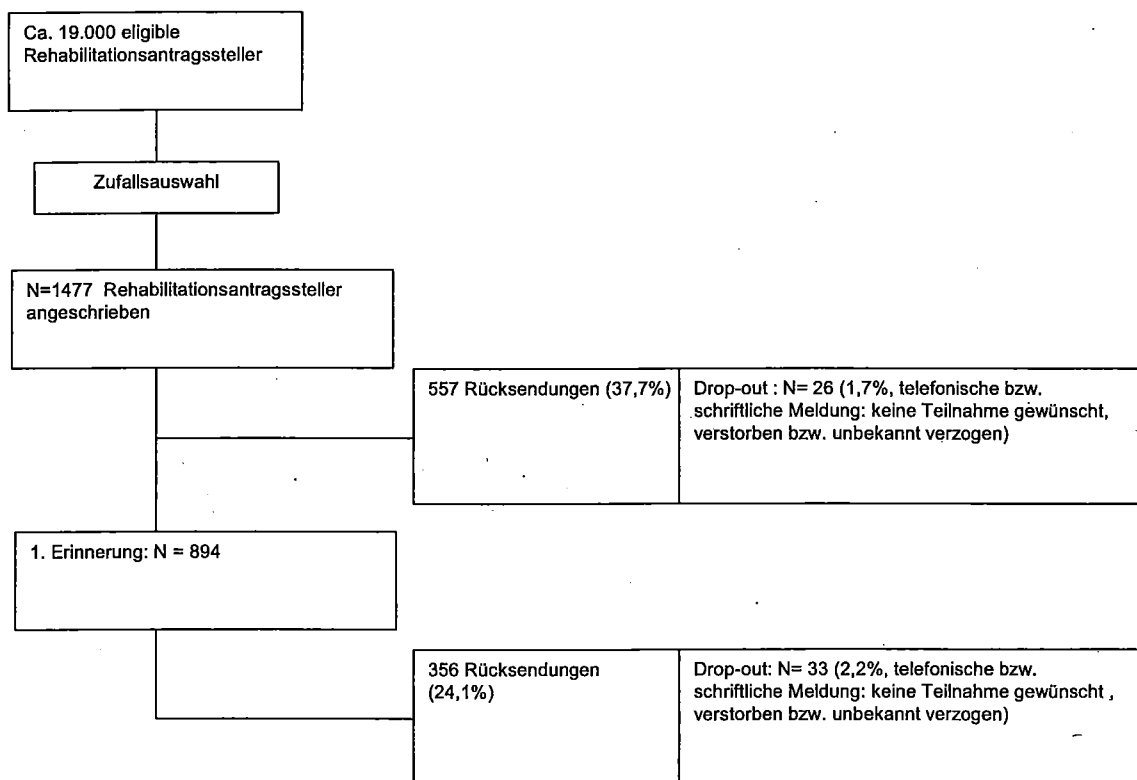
Ca. 19.000 eligible Rehabilitationsantragssteller

Zufallsauswahl

N=1477 Rehabilitationsantragssteller angeschrieben

557 Rücksendungen (37,7%)

Drop-out : N= 26 (1,7%, telefonische bzw. schriftliche Meldung: keine Teilnahme gewünscht, verstorben bzw. unbekannt verzogen)

1. Erinnerung: N = 894

356 Rücksendungen (24,1%)

Drop-out: N= 33 (2,2%, telefonische bzw. schriftliche Meldung: keine Teilnahme gewünscht , verstorben bzw. unbekannt verzogen)